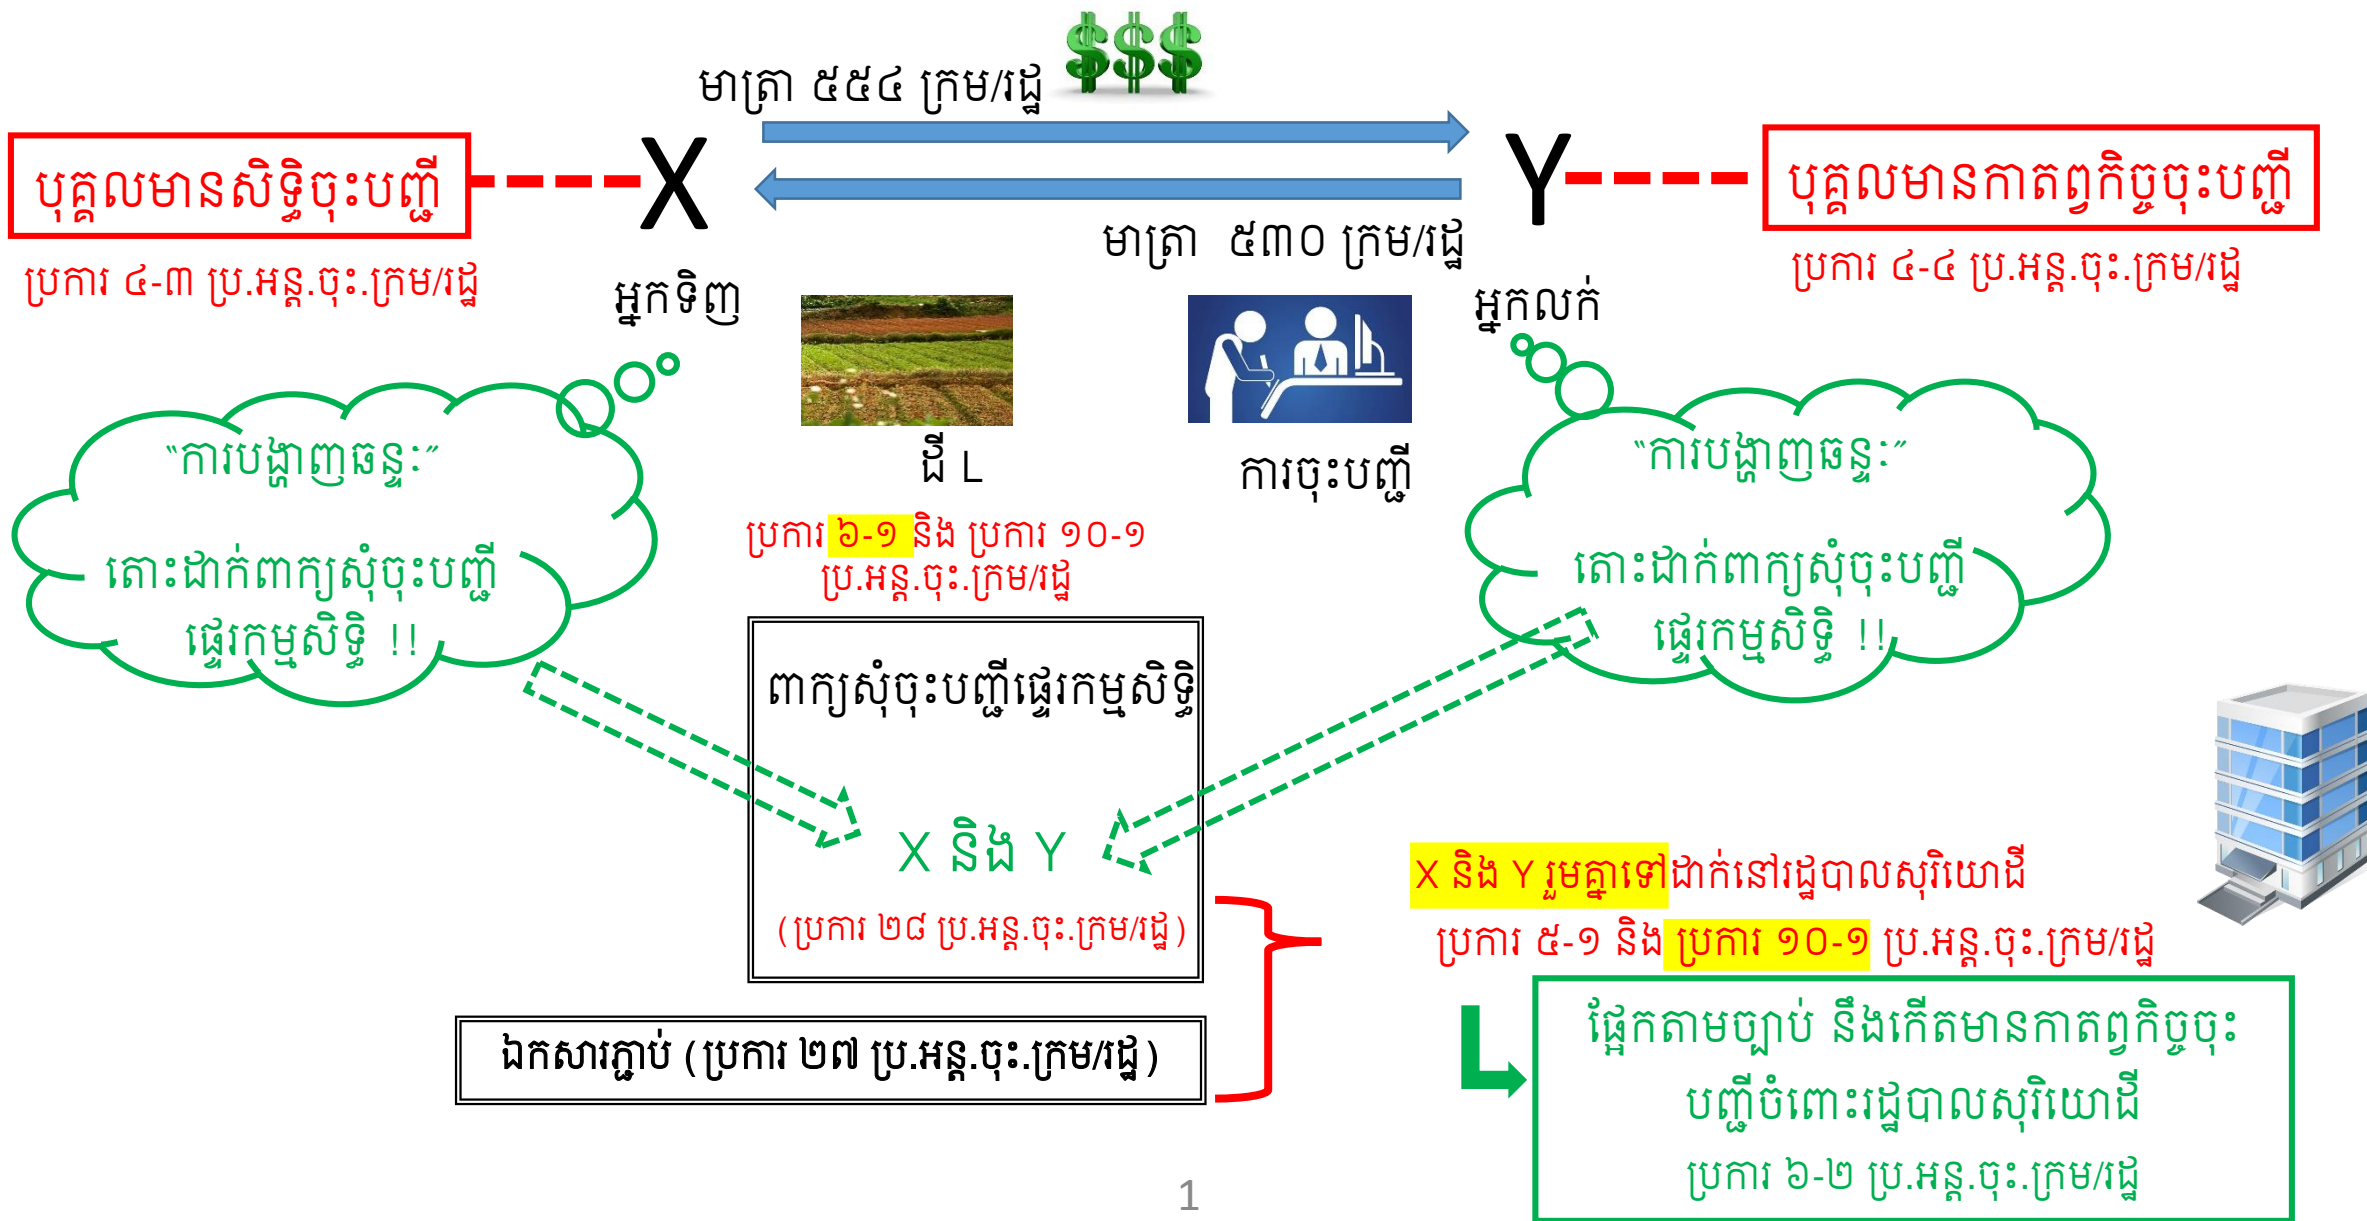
មាត្រា ៥៥៥ ក្រម/រដ្ឋ $$$

បុគ្គលមានសិទ្ធិចុះបញ្ជី

ប្រការ ៤-៣ ប្រ.អន្ត.ចុះ.ក្រម/រដ្ឋ

X

អ្នកទិញ

Y

អ្នកលក់

បុគ្គលមានកាតព្វកិច្ចចុះបញ្ជី

ប្រការ ៤-៤ ប្រ.អន្ត.ចុះ.ក្រម/រដ្ឋ

មាត្រា ៥៣០ ក្រម/រដ្ឋ

ដី L

ការចុះបញ្ជី

"ការបង្ហាញធន្ទៈ"

តោះដាក់ពាក្យសុំចុះបញ្ជីផ្ទេរកម្មសិទ្ធិ !!

"ការបង្ហាញធន្ទៈ"

តោះដាក់ពាក្យសុំចុះបញ្ជីផ្ទេរកម្មសិទ្ធិ !!

ប្រការ ៦-១ និង ប្រការ ១០-១ ប្រ.អន្ត.ចុះ.ក្រម/រដ្ឋ

ពាក្យសុំចុះបញ្ជីផ្ទេរកម្មសិទ្ធិ

X និង Y

(ប្រការ ២៨ ប្រ.អន្ត.ចុះ.ក្រម/រដ្ឋ)

ឯកសារភ្ជាប់ (ប្រការ ២៧ ប្រ.អន្ត.ចុះ.ក្រម/រដ្ឋ)

X និង Y រួមគ្នាទៅដាក់នៅរដ្ឋបាលសុរិយោដី

ប្រការ ៥-១ និង ប្រការ ១០-១ ប្រ.អន្ត.ចុះ.ក្រម/រដ្ឋ

ផ្អែកតាមច្បាប់ នឹងកើតមានកាតព្វកិច្ចចុះបញ្ជីចំពោះរដ្ឋបាលសុរិយោដី

ប្រការ ៦-២ ប្រ.អន្ត.ចុះ.ក្រម/រដ្ឋ

1